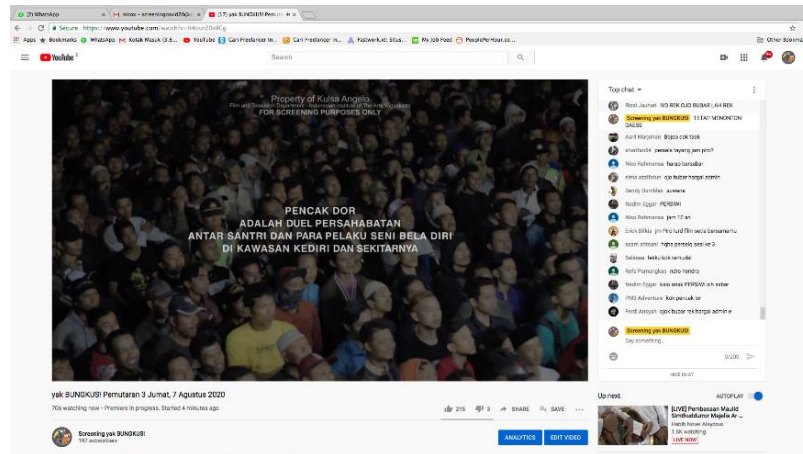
(3) WhatsApp
Inbox – screeningyakBUNGKUS
(17) yak BUNGKUS! Pemutaran

Secure | https://www.youtube.com/watch?v=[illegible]

Apps Bookmarks WhatsApp Kotak Masuk (3.6... YouTube Cari Freelancer In... Cari Freelancer In... Fastwork.id: Situs... My Job Feed PeoplePerHour.co... Other Bookmarks

YouTube

Search

Property of Kulsa Angelo
Film and Television Department - Indonesian Institute of The Arts Yogyakarta
FOR SCREENING PURPOSES ONLY

PENCAK DOR
ADALAH DUEL PERSAHABATAN
ANTAR SANTRI DAN PARA PELAKU SENI BELA DIRI
DI KAWASAN KEDIRI DAN SEKITARNYA

yak BUNGKUS! Pemutaran 3 Jumat, 7 Agustus 2020
706 watching now • Premiere in progress. Started 4 minutes ago

215 3 SHARE SAVE

Screening yak BUNGKUS!
197 subscribers

ANALYTICS EDIT VIDEO

Top chat

Rizal Jaunari WO REK OJO BUBAR LAH REK
Screening yak BUNGKUS! TETAP MENONTON DAESS
Aseli Manjamue Bojoo cok tock
ananfian34 pesawa tayang jam piro?
Nico Rahmansa harap bersabar
elnia wirdhiatun aja bubar hargai admin
Bendy Dumbleo aweeew
Nadhim Eggar PERSIAH
Nico Rahmansa jam 12 an
Erick Billkis jm Piro lurd film seco bersamamu
asam ahtsanii hapa pencak asal ke 3
Sabrasa faktu kok nam udel
Rafa Pamungkas ndro hendro
Nadhim Eggar wait wes PERSIAH eh sabar
PMG Adventure koe pencak lor
Ferdi Arsyah ojok bubar rek hargai admin e

Screening yak BUNGKUS!
Say something...
0/200

HIDE CHAT

Up next
AUTOPLAY

[LIVE] Pembacaan Maulid Simthuddurar Majelis Ar ...
Habib Novel Alaydrus
3.5K watching
LIVE NOW